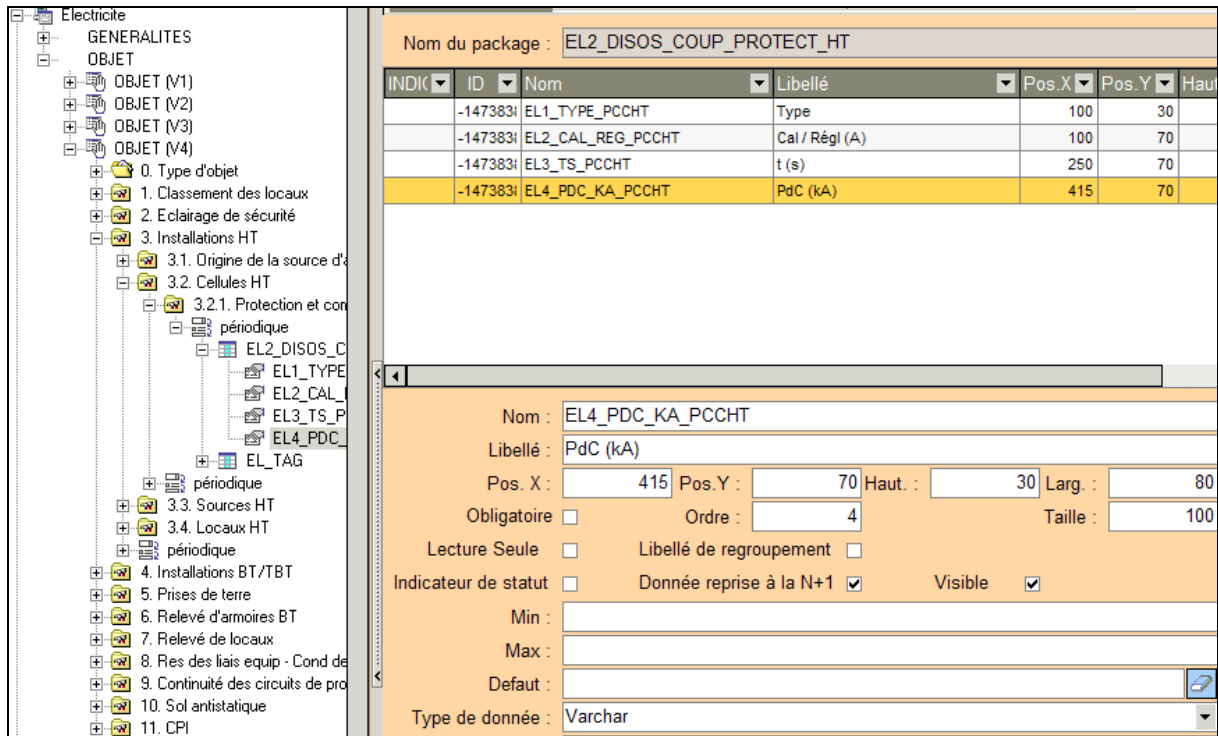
Electricite
GENERALITES
OBJET
OBJET (V1)
OBJET (V2)
OBJET (V3)
OBJET (V4)
0. Type d'objet
1. Classement des locaux
2. Eclairage de sécurité
3. Installations HT
3.1. Origine de la source d'a
3.2. Cellules HT
3.2.1. Protection et con
périodique
EL2_DISOS_C
EL1_TYPE
EL2_CAL_
EL3_TS_P
EL4_PDC_
EL_TAG
périodique
3.3. Sources HT
3.4. Locaux HT
périodique
4. Installations BT/TBT
5. Prises de terre
6. Relevé d'armoires BT
7. Relevé de locaux
8. Res des liais equip - Cond de
9. Continuité des circuits de pro
10. Sol antistatique
11. CPI

Nom du package : EL2_DISOS_COUP_PROTECT_HT

| INDIC | ID | Nom | Libellé | Pos.X | Pos.Y | Haut |
|---|---|---|---|---|---|---|
| | -147383 | EL1_TYPE_PCCHT | Type | 100 | 30 | |
| | -147383 | EL2_CAL_REG_PCCHT | Cal / Régl (A) | 100 | 70 | |
| | -147383 | EL3_TS_PCCHT | t (s) | 250 | 70 | |
| | -147383 | EL4_PDC_KA_PCCHT | PdC (kA) | 415 | 70 | |

Nom : EL4_PDC_KA_PCCHT
Libellé : PdC (kA)
Pos. X : 415 Pos.Y : 70 Haut. : 30 Larg. : 80
Obligatoire Ordre : 4 Taille : 100
Lecture Seule Libellé de regroupement
Indicateur de statut Donnée reprise à la N+1 Visible
Min :
Max :
Defaut :
Type de donnée : Varchar